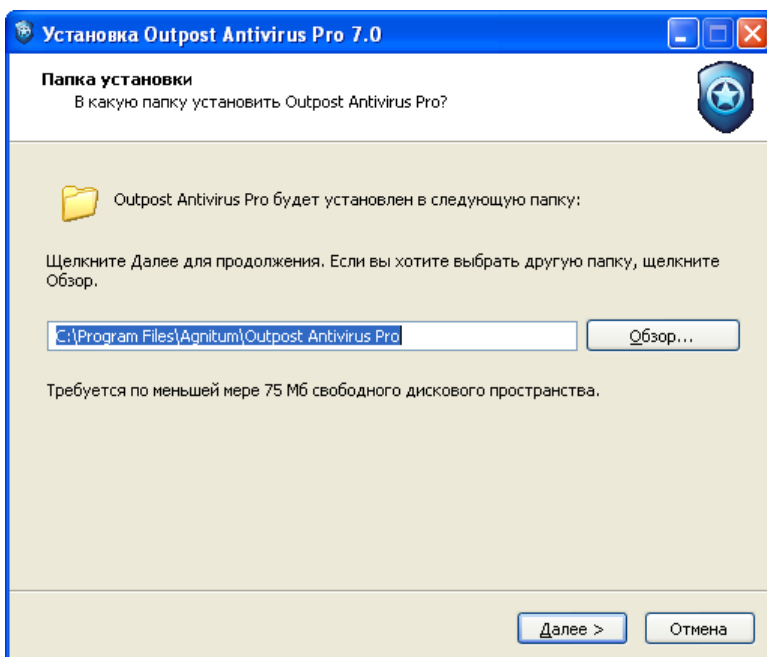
Установка Outpost Antivirus Pro 7.0

Папка установки
В какую папку установить Outpost Antivirus Pro?

Outpost Antivirus Pro будет установлен в следующую папку:

Щелкните Далее для продолжения. Если вы хотите выбрать другую папку, щелкните Обзор.

C:\Program Files\Agnitum\Outpost Antivirus Pro

Обзор...

Требуется по меньшей мере 75 Мб свободного дискового пространства.

Далее >

Отмена